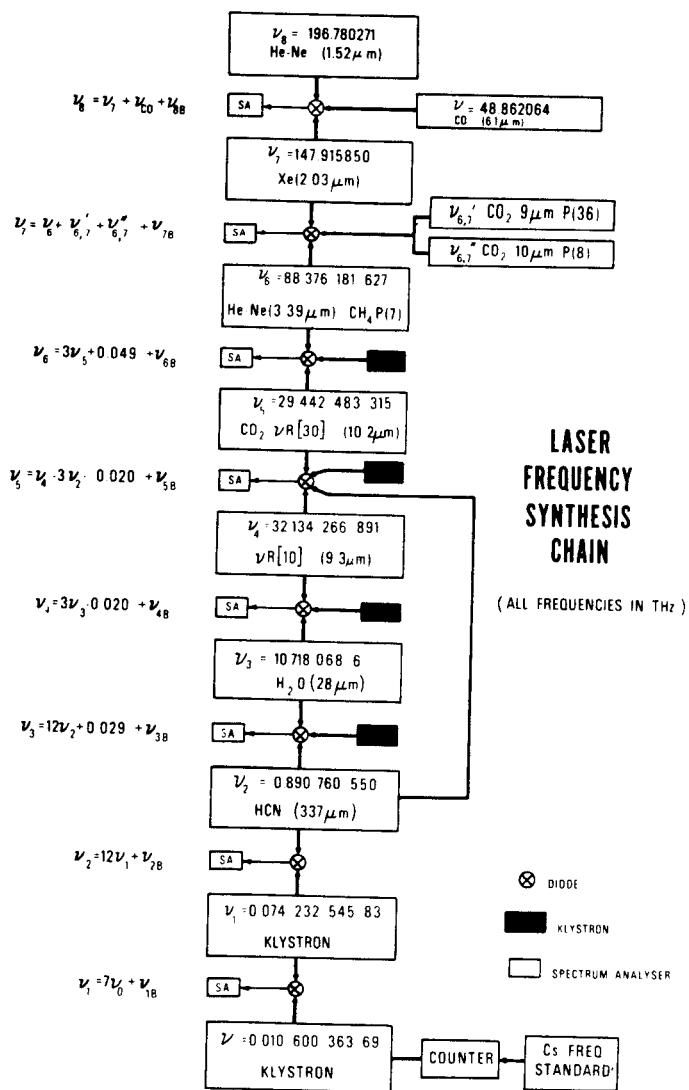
$\nu_8$ = 196.780271
He-Ne (1.52$\mu$m)

$\nu_8 = \nu_7 + \nu_{CO} + \nu_{8B}$

SA

$\nu$ = 48 862064
CO (61$\mu$m)

$\nu_7$ =147 915850
Xe(2 03$\mu$m)

$\nu_7 = \nu_6 + \nu'_{6,7} + \nu''_{6,7} + \nu_{7B}$

SA

$\nu'_{6,7}$ $CO_2$ 9$\mu$m P(36)

$\nu''_{6,7}$ $CO_2$ 10$\mu$m P(8)

$\nu_6$ =88 376 181 627
He Ne(3 39$\mu$m) $CH_4$ P(7)

$\nu_6 = 3\nu_5 + 0.049 + \nu_{6B}$

SA

$\nu_5$ =29 442 483 315
$CO_2$ $\nu$R[30] (10 2$\mu$m)

LASER
FREQUENCY
SYNTHESIS
CHAIN

$\nu_5 = \nu_4 \cdot 3\nu_2 \cdot 0.020 + \nu_{5B}$

SA

$\nu_4$ =32 134 266 891
$\nu$R[10] (9 3$\mu$m)

( ALL FREQUENCIES IN THz )

$\nu_4 = 3\nu_3 \cdot 0.020 + \nu_{4B}$

SA

$\nu_3$ = 10 718 068 6
$H_2O$ (28$\mu$m)

$\nu_3 = 12\nu_2 + 0.029 + \nu_{3B}$

SA

$\nu_2$ = 0 890 760 550
HCN (337$\mu$m)

$\nu_2 = 12\nu_1 + \nu_{2B}$

SA

DIODE

$\nu_1$ =0 074 232 545 83
KLYSTRON

KLYSTRON

SPECTRUM ANALYSER

$\nu_1 = 7\nu_0 + \nu_{1B}$

SA

$\nu$ =0 010 600 363 69
KLYSTRON

COUNTER

Cs FREQ
STANDARD